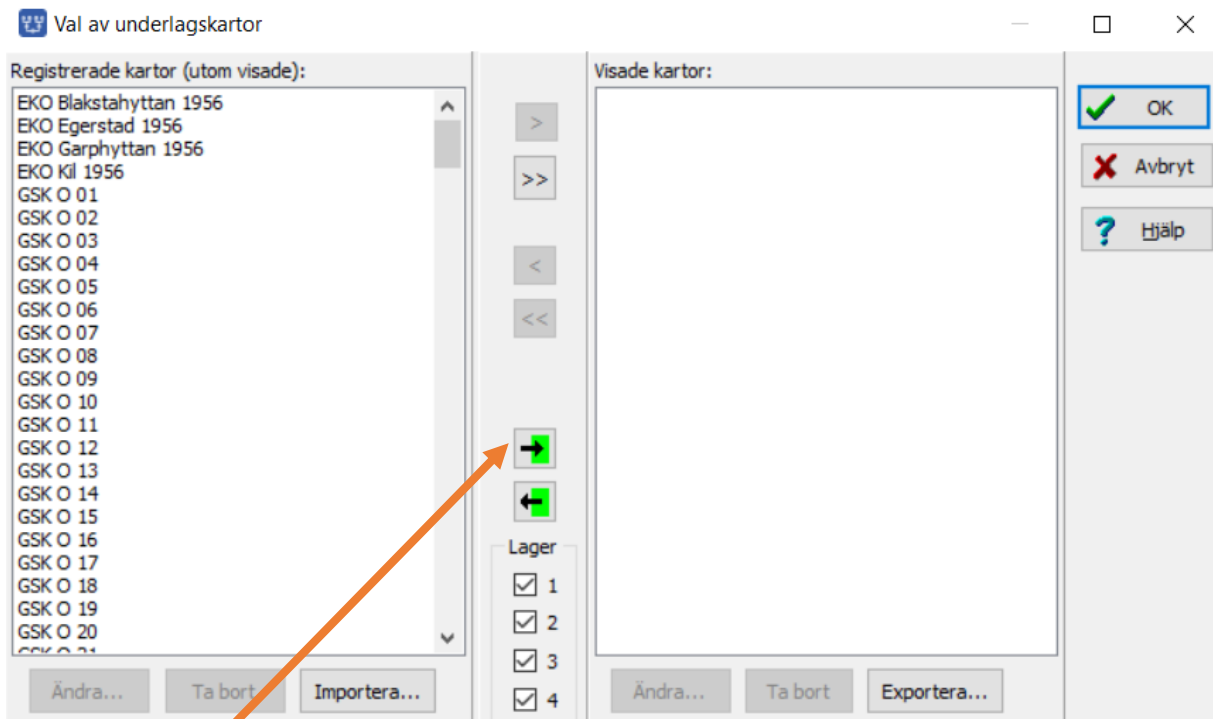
Val av underlagskartor

Registrerade kartor (utom visade):

EKO Blakstahyttan 1956
EKO Egerstad 1956
EKO Garphyttan 1956
EKO Kil 1956
GSK O 01
GSK O 02
GSK O 03
GSK O 04
GSK O 05
GSK O 06
GSK O 07
GSK O 08
GSK O 09
GSK O 10
GSK O 11
GSK O 12
GSK O 13
GSK O 14
GSK O 15
GSK O 16
GSK O 17
GSK O 18
GSK O 19
GSK O 20
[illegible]

Ändra... Ta bort Importera...

>
>>
<
<<

Lager
1
2
3
4

Visade kartor:

Ändra... Ta bort Exportera...

OK
Avbryt
Hjälp